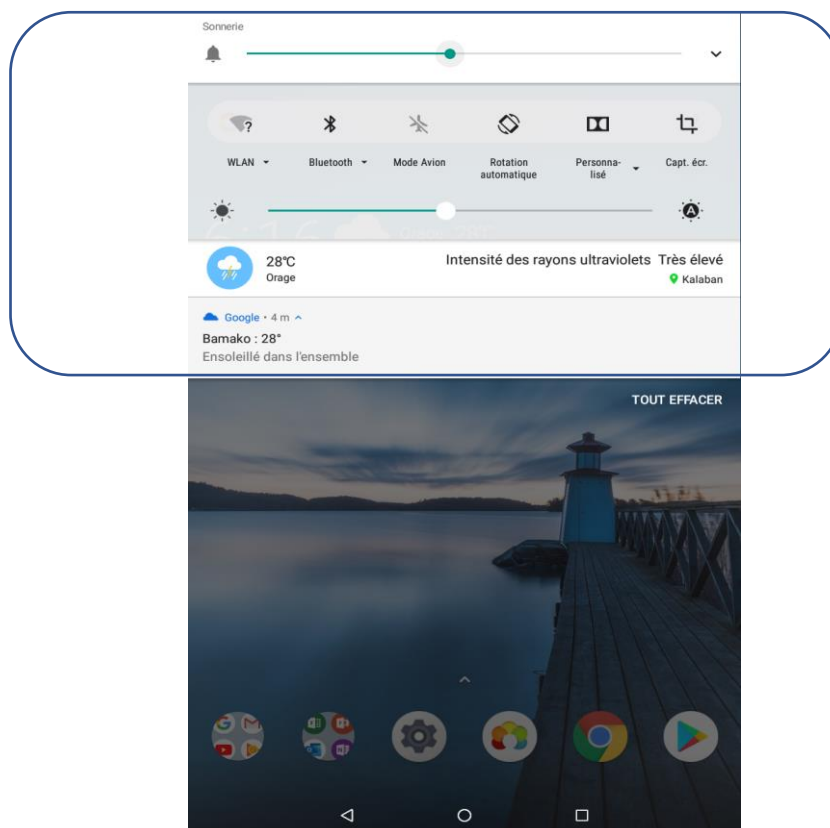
Sonnerie

WLAN
Bluetooth
Mode Avion
Rotation automatique
Personnalisé
Capt. écr.

28°C
Orage
Intensité des rayons ultraviolets Très élevé
Kalaban

Google • 4 m
Bamako : 28°
Ensoleillé dans l'ensemble

TOUT EFFACER